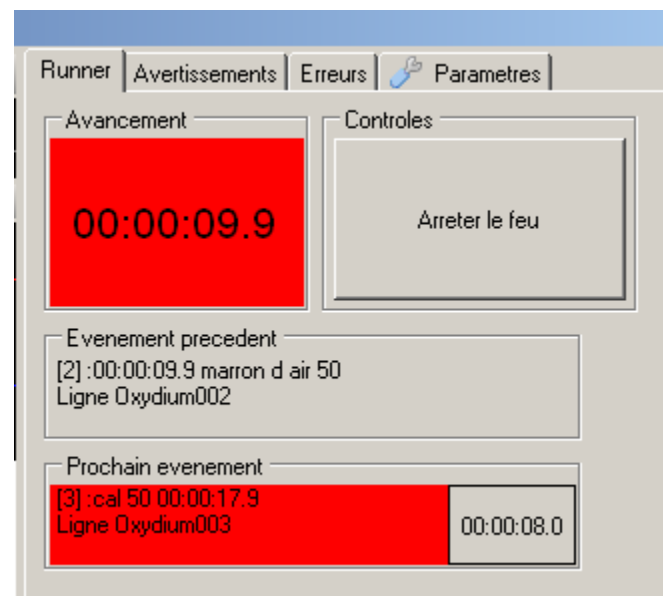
Runner | Avertissements | Erreurs | Parametres

Avancement

00:00:09.9

Controles

Arreter le feu

Evenement precedent

[2] :00:00:09.9 marron d air 50
Ligne Oxydium002

Prochain evenement

[3] :cal 50 00:00:17.9
Ligne Oxydium003

00:00:08.0